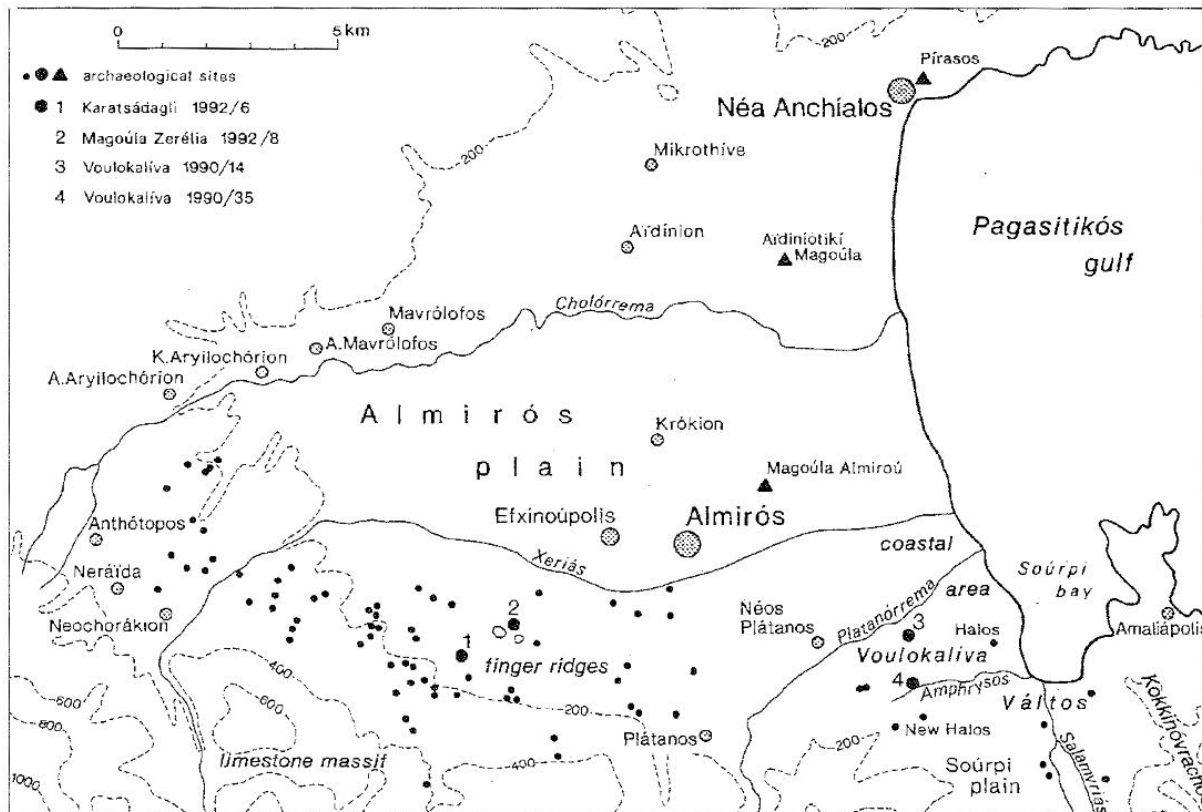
0 5 km

archaeological sites
1 Karatsádagli 1992/6
2 Magoúla Zerélia 1992/8
3 Voulokalíva 1990/14
4 Voulokalíva 1990/35

200
Pírasos
Néa Anchíalos
Mikrothíve
200
Aïdínion
Aïdiniotikí Magoúla
Pagasitikós gulf
Mavrólofos
A.Mavrólofos
Cholórrema
K.Aryilochórion
A.Aryilochórion
Almirós plain
Krókion
Magoúla Almiroú
Anthótopos
Efxinoúpolis
Almirós
coastal
Neraïda
Xeriás
Soúrpi bay
area
Neochorákion
2
Néos Plátanos
Platanórrema
3
Halos
Amaliápolis
1
finger ridges
Voulokalíva
4
Amphrysos
Váltos
Kokkinóvrachos
400
600
200
New Halos
600
Plátanos
800
200
Soúrpi plain
limestone massif
400
1000
Salamvrias